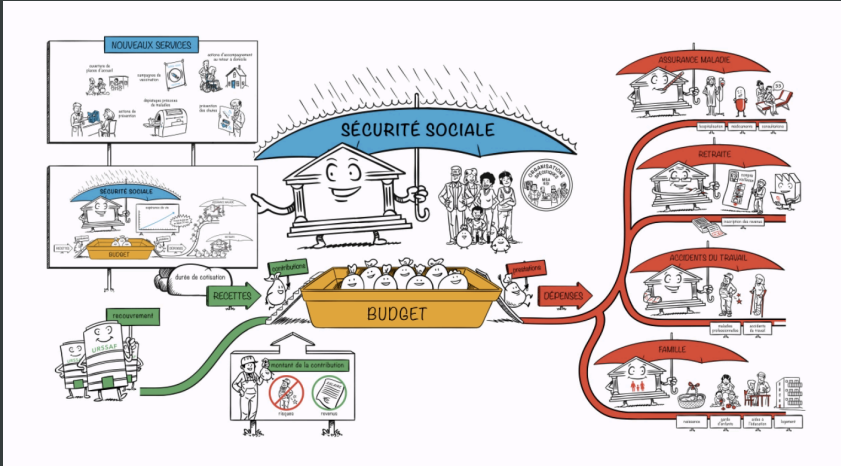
NOUVEAUX SERVICES

ouverture de places d'accueil

campagnes de vaccination

actions d'accompagnement au retour à domicile

actions de prévention

dépistages précoces de maladies

prévention des chutes

SÉCURITÉ SOCIALE

BUDGET

SÉCURITÉ SOCIALE

ORGANISATIONS SPÉCIFIQUES

durée de cotisation

contributions

cotisations

RECETTES

BUDGET

DÉPENSES

recouvrement

URSSAF

montant de la contribution

risques

revenus

ASSURANCE MALADIE

hospitalisations

médicaments

consultations

RETRAITE

inscription des revenus

ACCIDENTS DU TRAVAIL

maladies professionnelles

accidents du travail

FAMILLE

naissances

garde d'enfants

aides à l'éducation

logement